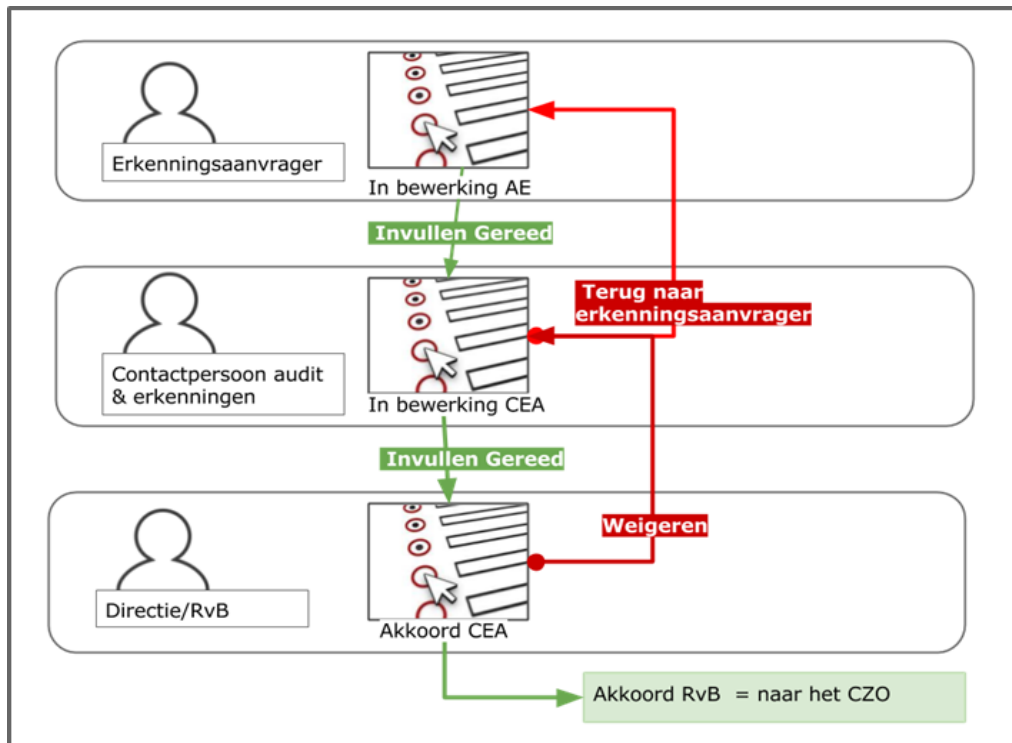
Erkenningsaanvrager

In bewerking AE

Invullen Gereed

Terug naar erkenningsaanvrager

Contactpersoon audit & erkenningen

In bewerking CEA

Invullen Gereed

Weigeren

Directie/RvB

Akkoord CEA

Akkoord RvB = naar het CZO